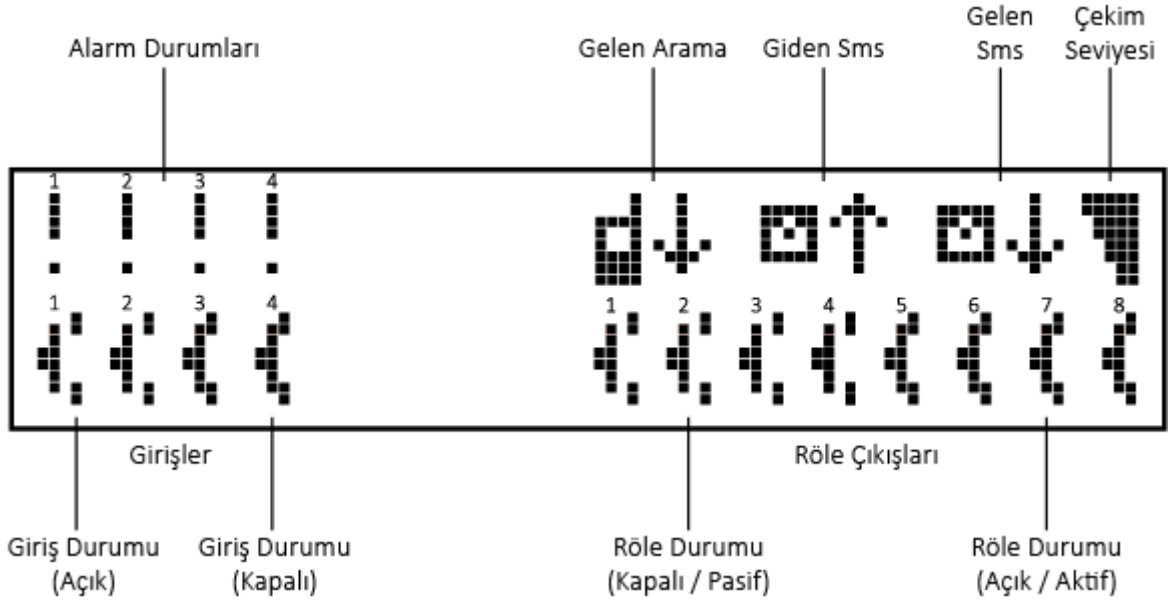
Alarm Durumları

Gelen Arama

Giden Sms

Gelen Sms

Çekim Seviyesi

1 2 3 4

1 2 3 4

1 2 3 4 5 6 7 8

Girişler

Röle Çıkışları

Giriş Durumu (Açık)

Giriş Durumu (Kapalı)

Röle Durumu (Kapalı / Pasif)

Röle Durumu (Açık / Aktif)